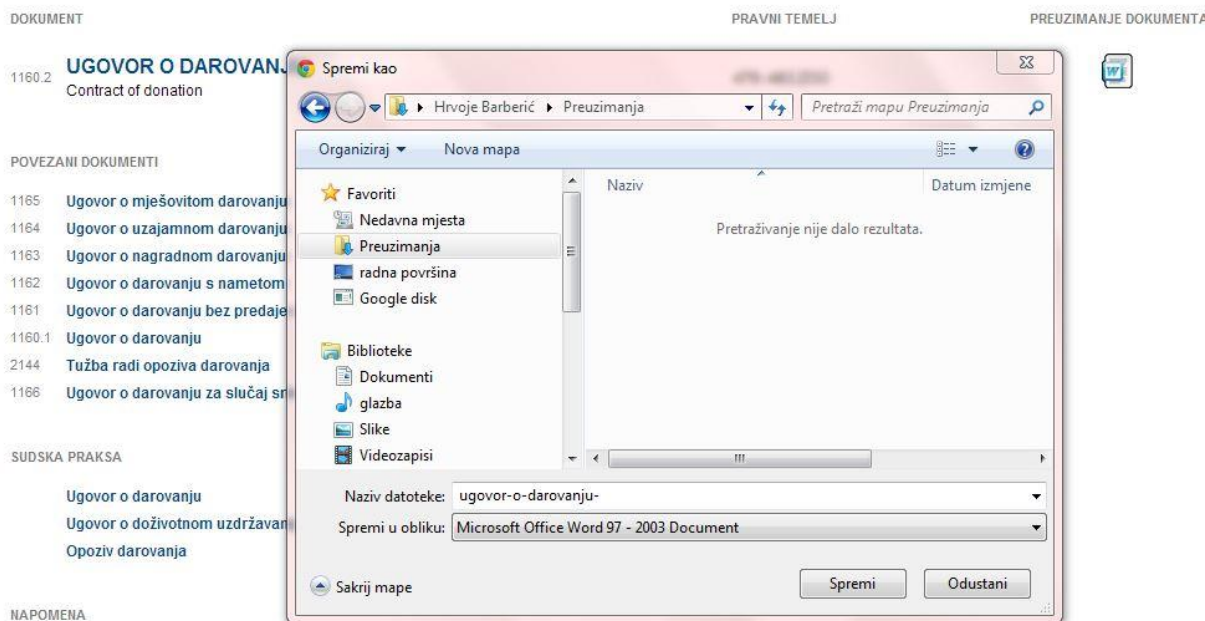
DOKUMENT

PRAVNI TEMELJ

PREUZIMANJE DOKUMENTA

1160.2 UGOVOR O DAROVANJ
Contract of donation

POVEZANI DOKUMENTI

1165 Ugovor o mješovitom darovanju
1164 Ugovor o uzajamnom darovanju
1163 Ugovor o nagradnom darovanju
1162 Ugovor o darovanju s nametom
1161 Ugovor o darovanju bez predaje
1160.1 Ugovor o darovanju
2144 Tužba radi opoziva darovanja
1166 Ugovor o darovanju za slučaj sr

SUDSKA PRAKSA

Ugovor o darovanju
Ugovor o doživotnom uzdržavan
Opoziv darovanja

NAPOMENA

Spremi kao

Hrvoje Barberić ▸ Preuzimanja

Pretraži mapu Preuzimanja

Organiziraj ▾ Nova mapa

Favoriti
Nedavna mjesta
Preuzimanja
radna površina
Google disk

Biblioteke
Dokumenti
glazba
Slike
Videozapisi

Naziv

Datum izmjene

Pretraživanje nije dalo rezultata.

Naziv datoteke: ugovor-o-darovanju-

Spremi u obliku: Microsoft Office Word 97 - 2003 Document

Sakrij mape

Spremi

Odustani